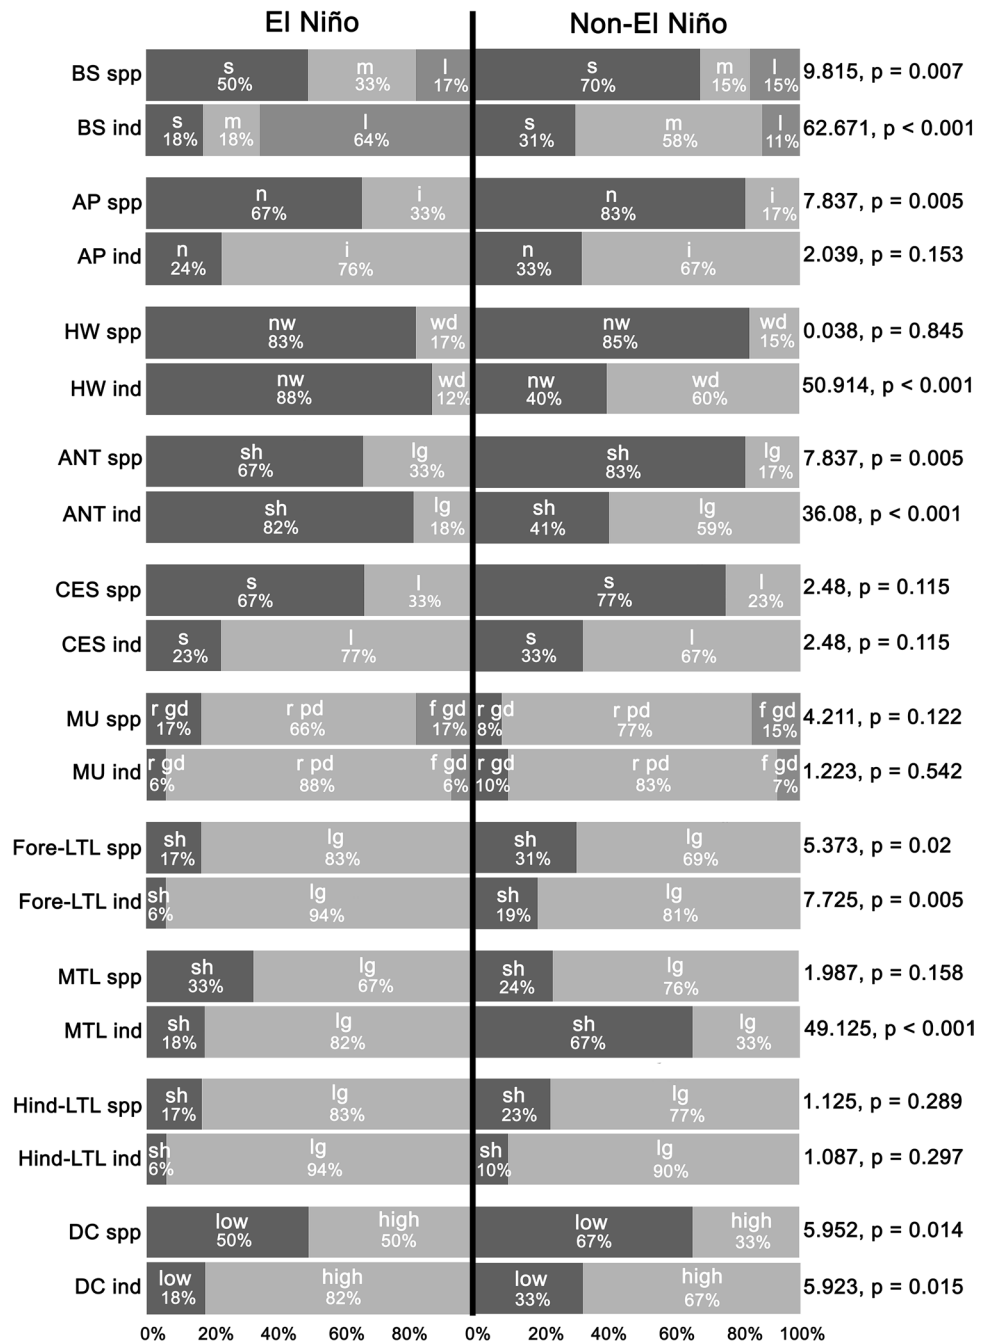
El Niño

Non-El Niño

| | El Niño | Non-El Niño | |
|---|---|---|---|
| BS spp | s 50% / m 33% / l 17% | s 70% / m 15% / l 15% | 9.815, p = 0.007 |
| BS ind | s 18% / m 18% / l 64% | s 31% / m 58% / l 11% | 62.671, p < 0.001 |
| AP spp | n 67% / i 33% | n 83% / i 17% | 7.837, p = 0.005 |
| AP ind | n 24% / i 76% | n 33% / i 67% | 2.039, p = 0.153 |
| HW spp | nw 83% / wd 17% | nw 85% / wd 15% | 0.038, p = 0.845 |
| HW ind | nw 88% / wd 12% | nw 40% / wd 60% | 50.914, p < 0.001 |
| ANT spp | sh 67% / lg 33% | sh 83% / lg 17% | 7.837, p = 0.005 |
| ANT ind | sh 82% / lg 18% | sh 41% / lg 59% | 36.08, p < 0.001 |
| CES spp | s 67% / l 33% | s 77% / l 23% | 2.48, p = 0.115 |
| CES ind | s 23% / l 77% | s 33% / l 67% | 2.48, p = 0.115 |
| MU spp | r gd 17% / r pd 66% / f gd 17% | r gd 8% / r pd 77% / f gd 15% | 4.211, p = 0.122 |
| MU ind | r gd 6% / r pd 88% / f gd 6% | r gd 10% / r pd 83% / f gd 7% | 1.223, p = 0.542 |
| Fore-LTL spp | sh 17% / lg 83% | sh 31% / lg 69% | 5.373, p = 0.02 |
| Fore-LTL ind | sh 6% / lg 94% | sh 19% / lg 81% | 7.725, p = 0.005 |
| MTL spp | sh 33% / lg 67% | sh 24% / lg 76% | 1.987, p = 0.158 |
| MTL ind | sh 18% / lg 82% | sh 67% / lg 33% | 49.125, p < 0.001 |
| Hind-LTL spp | sh 17% / lg 83% | sh 23% / lg 77% | 1.125, p = 0.289 |
| Hind-LTL ind | sh 6% / lg 94% | sh 10% / lg 90% | 1.087, p = 0.297 |
| DC spp | low 50% / high 50% | low 67% / high 33% | 5.952, p = 0.014 |
| DC ind | low 18% / high 82% | low 33% / high 67% | 5.923, p = 0.015 |

0% 20% 40% 60% 80% 0% 20% 40% 60% 80% 100%